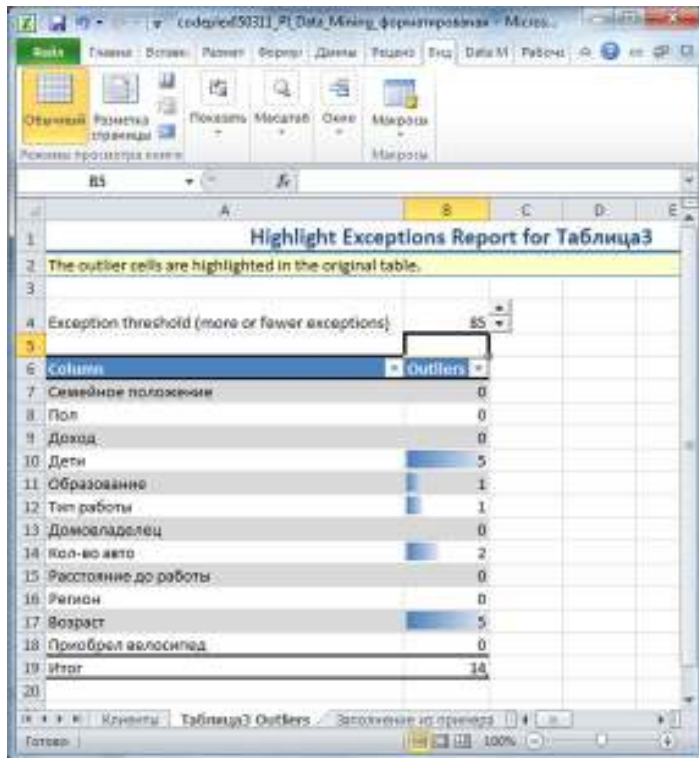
codeplex050311_PI_Data_Mining_форматированная - Micros...

Файл | Главная | Вставка | Разметка | Формулы | Данные | Рецензи | Вид | Data M | Рабочая

Обычный | Разметка страницы | Показать | Масштаб | Окно | Макросы

Режимы просмотра книги | Макросы

B5 | $f_x$

| | A | B | C | D | E |
|---|---|---|---|---|---|
| 1 | Highlight Exceptions Report for Таблица3 | | | | |
| 2 | The outlier cells are highlighted in the original table. | | | | |
| 3 | | | | | |
| 4 | Exception threshold (more or fewer exceptions) | 85 | | | |
| 5 | | | | | |
| 6 | Column | Outliers | | | |
| 7 | Семейное положение | 0 | | | |
| 8 | Пол | 0 | | | |
| 9 | Доход | 0 | | | |
| 10 | Дети | 5 | | | |
| 11 | Образование | 1 | | | |
| 12 | Тип работы | 1 | | | |
| 13 | Домовладелец | 0 | | | |
| 14 | Кол-во авто | 2 | | | |
| 15 | Расстояние до работы | 0 | | | |
| 16 | Регион | 0 | | | |
| 17 | Возраст | 5 | | | |
| 18 | Приобрел велосипед | 0 | | | |
| 19 | Итог | 14 | | | |
| 20 | | | | | |

Клиенты | Таблица3 Outliers | Заполнение из примера

Готово | 100%